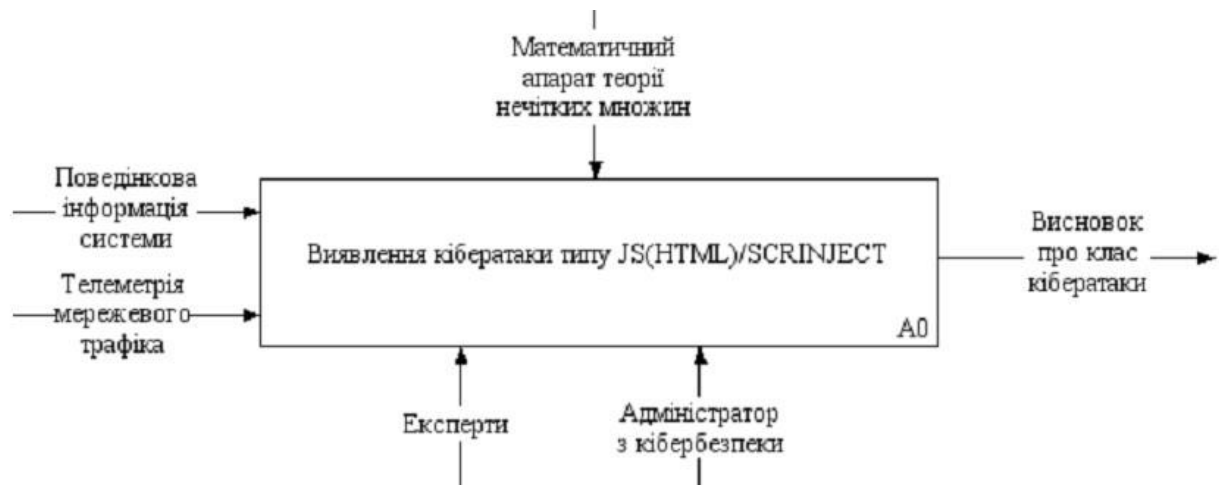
Математичний апарат теорії нечітких множин

Поведінкова інформація системи

Телеметрія мережевого трафіка

Виявлення кібератаки типу JS(HTML)/SCRINJECT

A0

Висновок про клас кібератаки

Експерти

Адміністратор з кібербезпеки